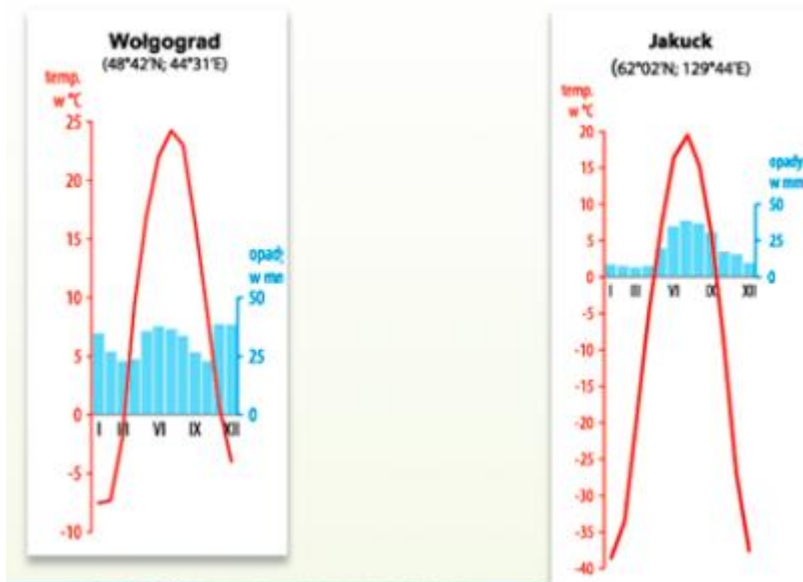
Wołgograd
(48°42'N; 44°31'E)

temp. w °C

25
20
15
10
5
0
-5
-10

opady w mm
50
25
0

I III VI IX XII

Jakuck
(62°02'N; 129°44'E)

temp. w °C

20
15
10
5
0
-5
-10
-15
-20
-25
-30
-35
-40

opady w mm
50
25
0

I III VI IX XII